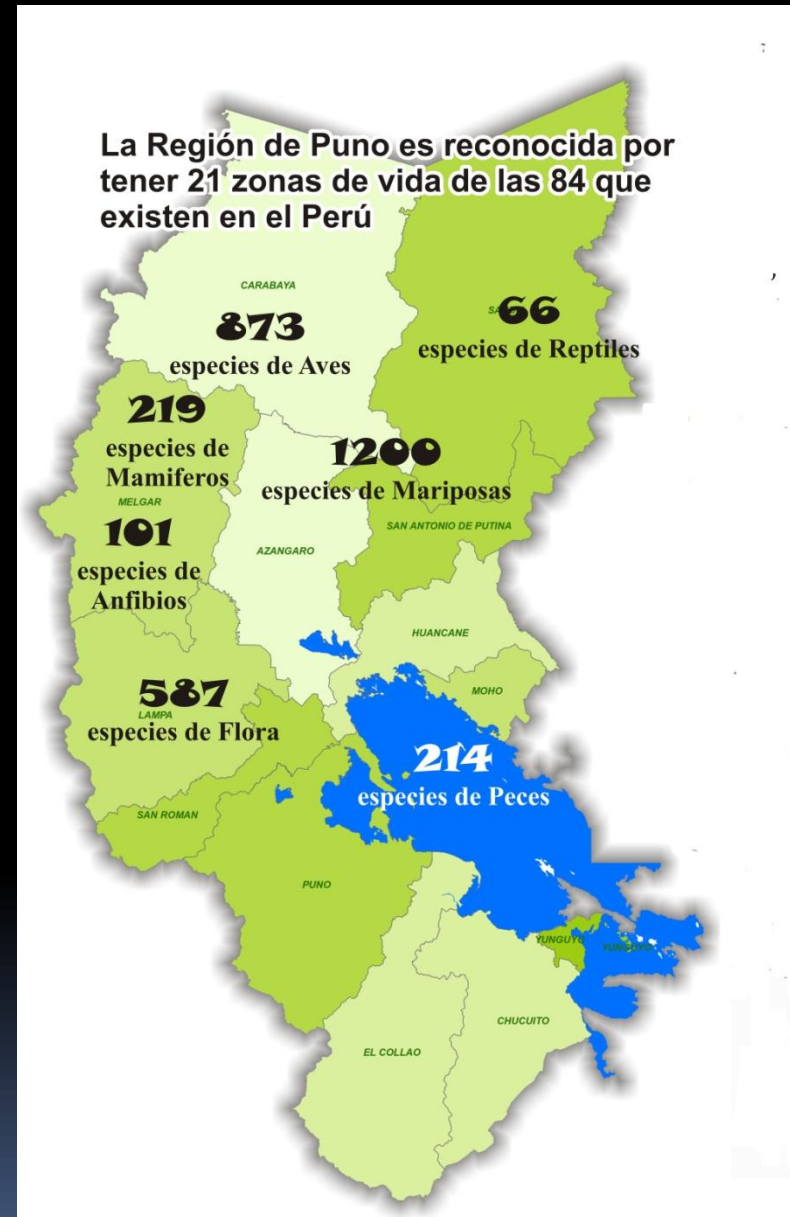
La Región de Puno es reconocida por tener 21 zonas de vida de las 84 que existen en el Perú

CARABAYA

873
especies de Aves

SA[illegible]
66
especies de Reptiles

219
especies de Mamiferos

1200
especies de Mariposas

MELGAR

SAN ANTONIO DE PUTINA

101
especies de Anfibios

AZANGARO

HUANCANE

MOHO

587
LAMPA
especies de Flora

214
especies de Peces

SAN ROMAN

PUNO

YUNGUYO

YUNGUYO

CHUCUITO

EL COLLAO